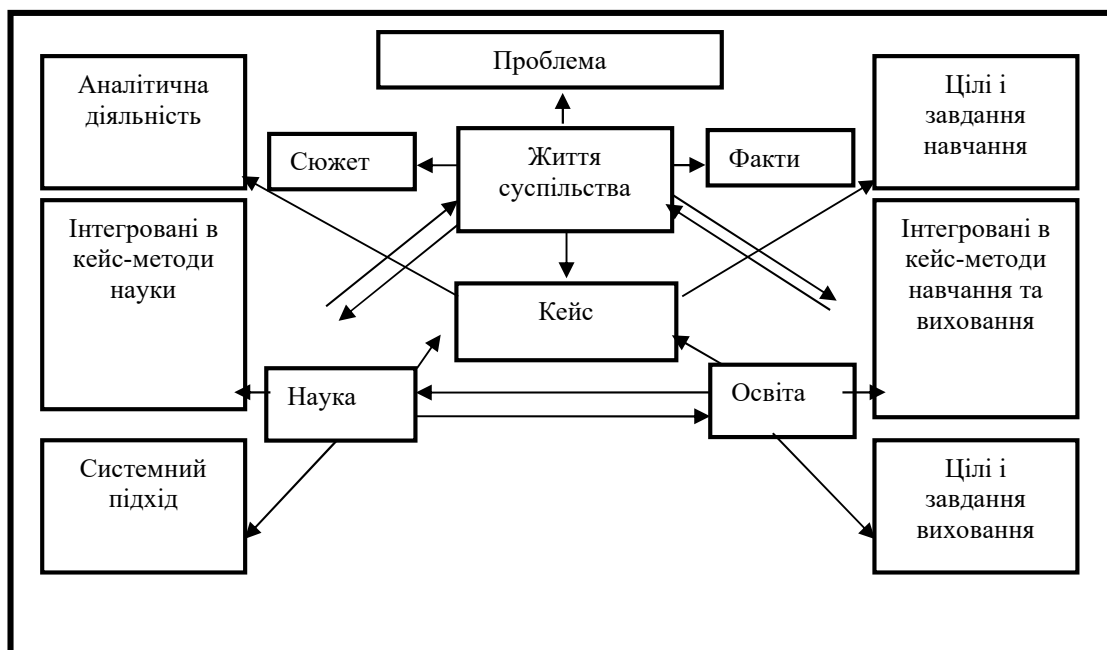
Проблема

Аналітична діяльність

Сюжет

Життя суспільства

Факти

Цілі і завдання навчання

Інтегровані в кейс-методи науки

Кейс

Інтегровані в кейс-методи навчання та виховання

Наука

Освіта

Системний підхід

Цілі і завдання виховання